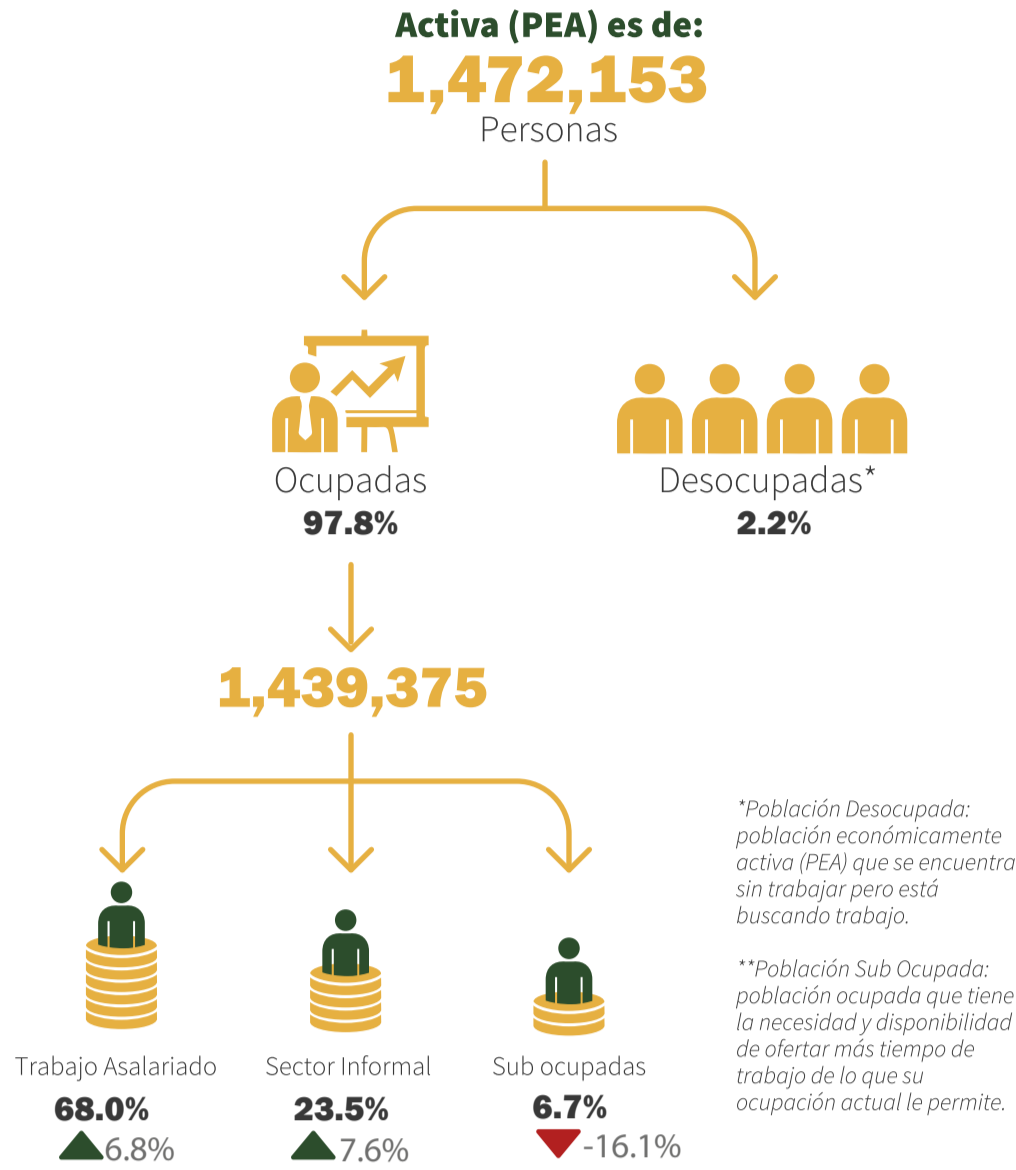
Activa (PEA) es de:
1,472,153
Personas

Ocupadas
97.8%

Desocupadas*
2.2%

1,439,375

Trabajo Asalariado
68.0%
6.8%

Sector Informal
23.5%
7.6%

Sub ocupadas
6.7%
-16.1%

*Población Desocupada: población económicamente activa (PEA) que se encuentra sin trabajar pero está buscando trabajo.

**Población Sub Ocupada: población ocupada que tiene la necesidad y disponibilidad de ofertar más tiempo de trabajo de lo que su ocupación actual le permite.